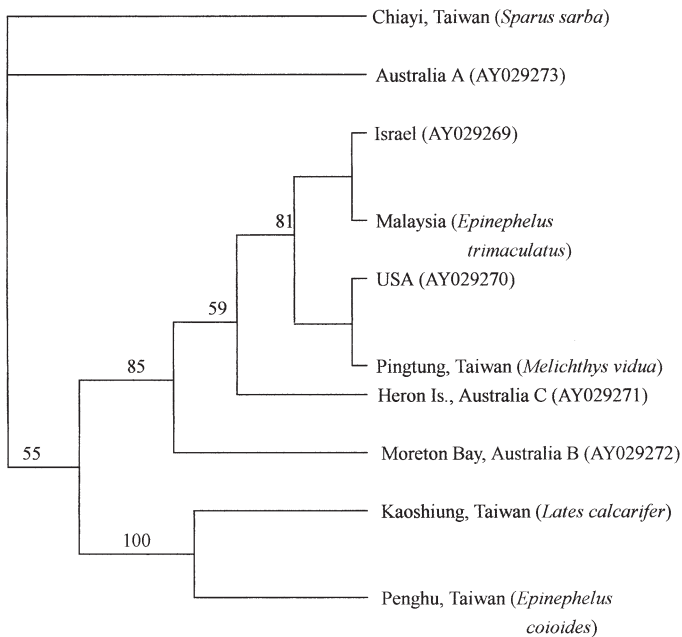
Chiayi, Taiwan (*Sparus sarba*)

Australia A (AY029273)

Israel (AY029269)

81

Malaysia (*Epinephelus trimaculatus*)

USA (AY029270)

59

Pingtung, Taiwan (*Melichthys vidua*)

85

Heron Is., Australia C (AY029271)

Moreton Bay, Australia B (AY029272)

55

Kaoshiung, Taiwan (*Lates calcarifer*)

100

Penghu, Taiwan (*Epinephelus coioides*)